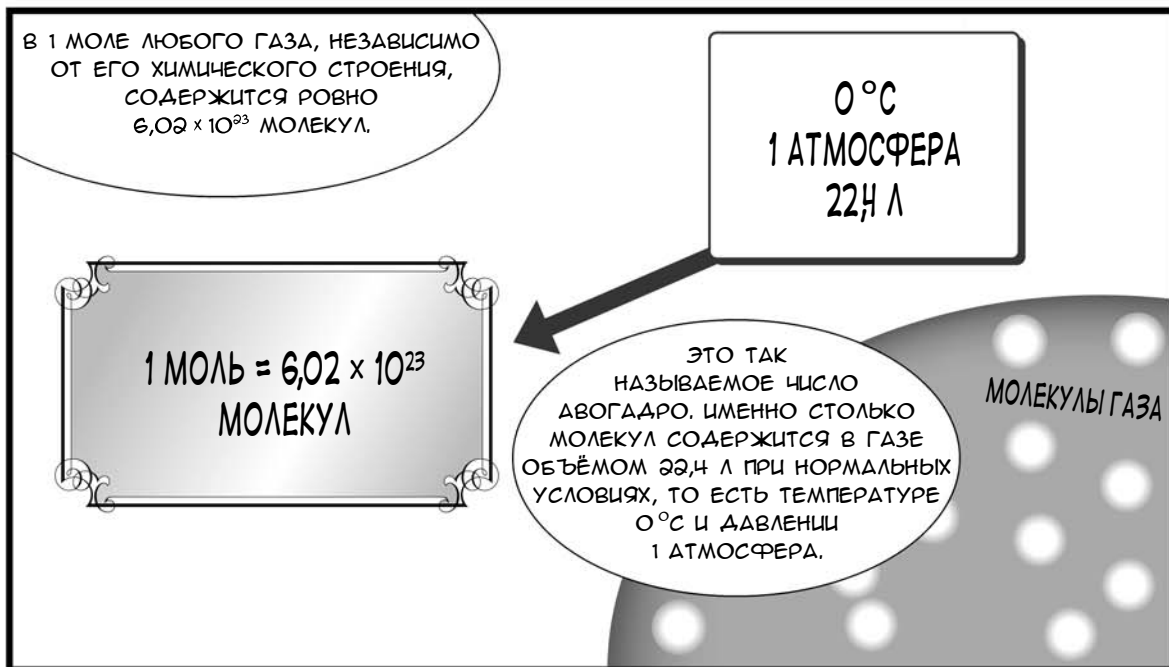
В 1 МОЛЕ ЛЮБОГО ГАЗА, НЕЗАВИСИМО ОТ ЕГО ХИМИЧЕСКОГО СТРОЕНИЯ, СОДЕРЖИТСЯ РОВНО $6{,}02 \times 10^{23}$ МОЛЕКУЛ.

0 °C
1 АТМОСФЕРА
22,4 Л

1 МОЛЬ = $6{,}02 \times 10^{23}$ МОЛЕКУЛ

ЭТО ТАК НАЗЫВАЕМОЕ ЧИСЛО АВОГАДРО. ИМЕННО СТОЛЬКО МОЛЕКУЛ СОДЕРЖИТСЯ В ГАЗЕ ОБЪЁМОМ 22,4 Л ПРИ НОРМАЛЬНЫХ УСЛОВИЯХ, ТО ЕСТЬ ТЕМПЕРАТУРЕ 0 °C И ДАВЛЕНИИ 1 АТМОСФЕРА.

МОЛЕКУЛЫ ГАЗА